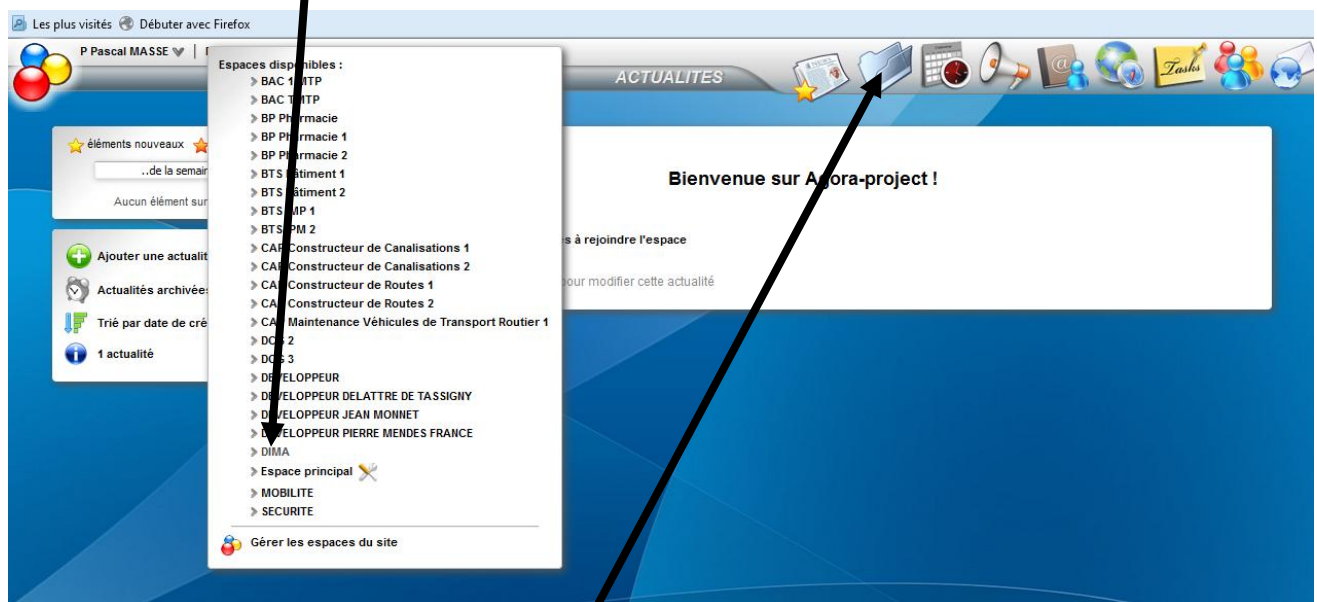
Les plus visités Débuter avec Firefox

P Pascal MASSE

ACTUALITES

Tasks

éléments nouveaux

..de la semai

Aucun élément sur

Ajouter une actualit

Actualités archivée

Trié par date de cré

1 actualité

Espaces disp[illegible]ibles :
> BAC 1 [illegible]TP
> BAC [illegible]TP
> BP Ph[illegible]rmacie
> BP Ph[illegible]rmacie 1
> BP P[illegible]rmacie 2
> BTS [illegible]âtiment 1
> BTS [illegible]âtiment 2
> BTS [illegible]MP 1
> BTS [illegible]PM 2
> CA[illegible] Constructeur de Canalisations 1
> CA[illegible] Constructeur de Canalisations 2
> CA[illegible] Constructeur de Routes 1
> CA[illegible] Constructeur de Routes 2
> CA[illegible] Maintenance Véhicules de Transport Routier 1
> D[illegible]S 2
> D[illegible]S 3
> D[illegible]VELOPPEUR
> D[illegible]VELOPPEUR DELATTRE DE TASSIGNY
> D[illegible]VELOPPEUR JEAN MONNET
> D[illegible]VELOPPEUR PIERRE MENDES FRANCE
> DIMA
> Espace principal
> MOBILITE
> SECURITE

Gérer les espaces du site

Bienvenue sur A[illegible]ora-project !

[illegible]s à rejoindre l'espace

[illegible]our modifier cette actualité